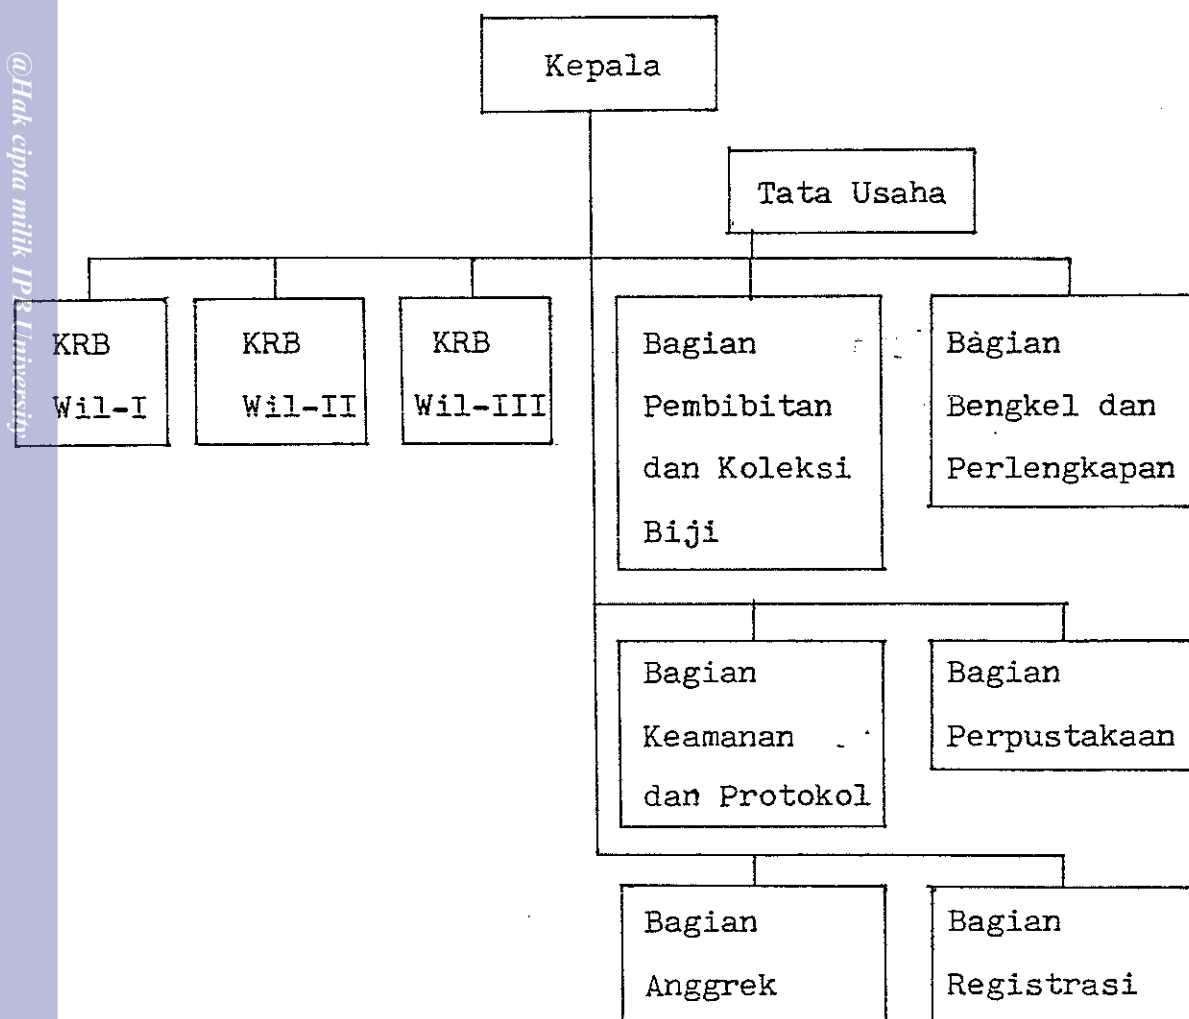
@Hak cipta milik IPB University

Kepala

Tata Usaha

KRB Wil-I

KRB Wil-II

KRB Wil-III

Bagian Pembibitan dan Koleksi Biji

Bàgian Bengkel dan Perlengkapan

Bagian Keamanan dan Protokol

Bagian Perpustakaan

Bagian Anggrek

Bagian Registrasi